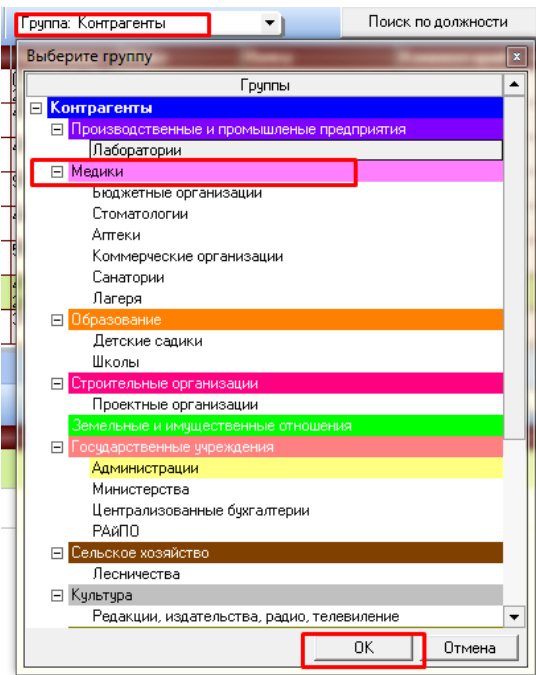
Группа: Контрагенты
Поиск по должности
Выберите группу
x
Группы
Контрагенты
Производственные и промышленые предприятия
Лаборатории
Медики
Бюджетные организации
Стоматологии
Аптеки
Коммерческие организации
Санатории
Лагеря
Образование
Детские садики
Школы
Строительные организации
Проектные организации
Земельные и имущественные отношения
Государственные учреждения
Администрации
Министерства
Централизованные бухгалтерии
РАЙПО
Сельское хозяйство
Лесничества
Культура
Редакции, издательства, радио, телевиление
OK
Отмена